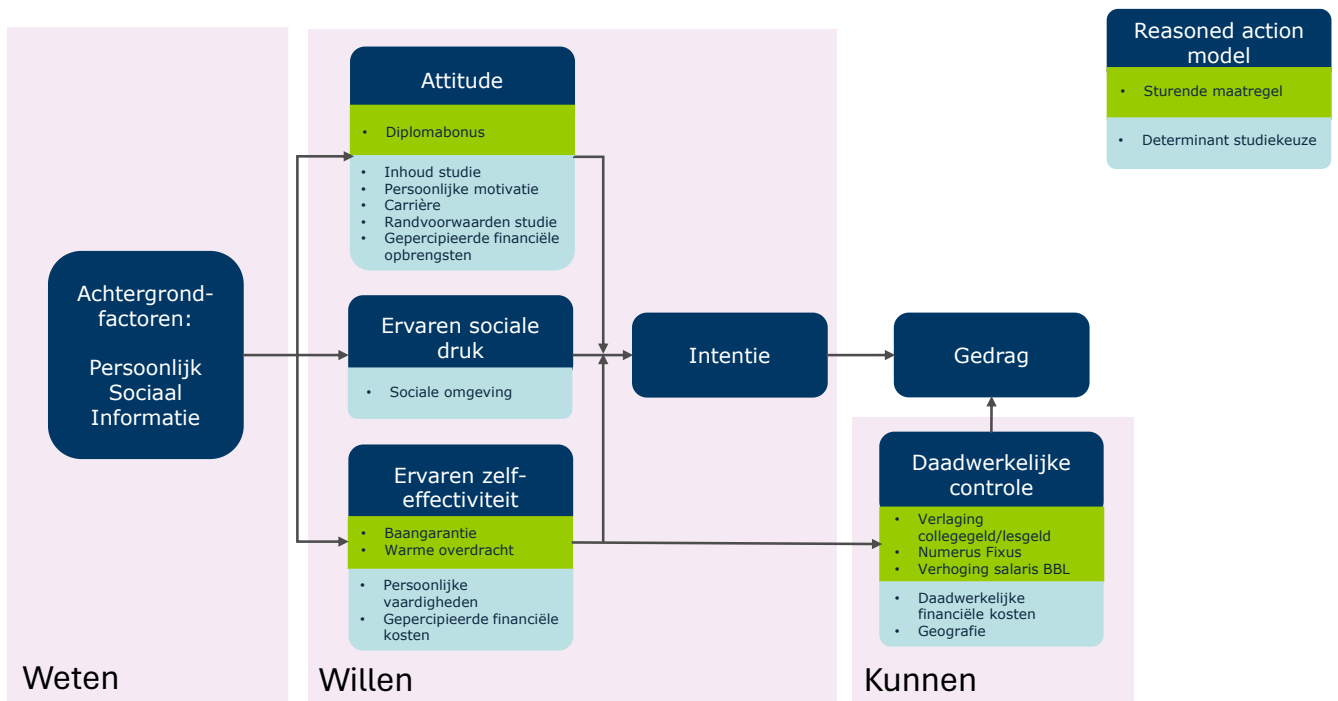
Reasoned action model

• Sturende maatregel

• Determinant studiekeuze

Achtergrondfactoren:

Persoonlijk
Sociaal
Informatie

Attitude

• Diplomabonus

• Inhoud studie
• Persoonlijke motivatie
• Carrière
• Randvoorwaarden studie
• Gepercipieerde financiële opbrengsten

Ervaren sociale druk

• Sociale omgeving

Ervaren zelf-effectiviteit

• Baangarantie
• Warme overdracht

• Persoonlijke vaardigheden
• Gepercipieerde financiële kosten

Intentie

Gedrag

Daadwerkelijke controle

• Verlaging collegegeld/lesgeld
• Numerus Fixus
• Verhoging salaris BBL

• Daadwerkelijke financiële kosten
• Geografie

Weten

Willen

Kunnen